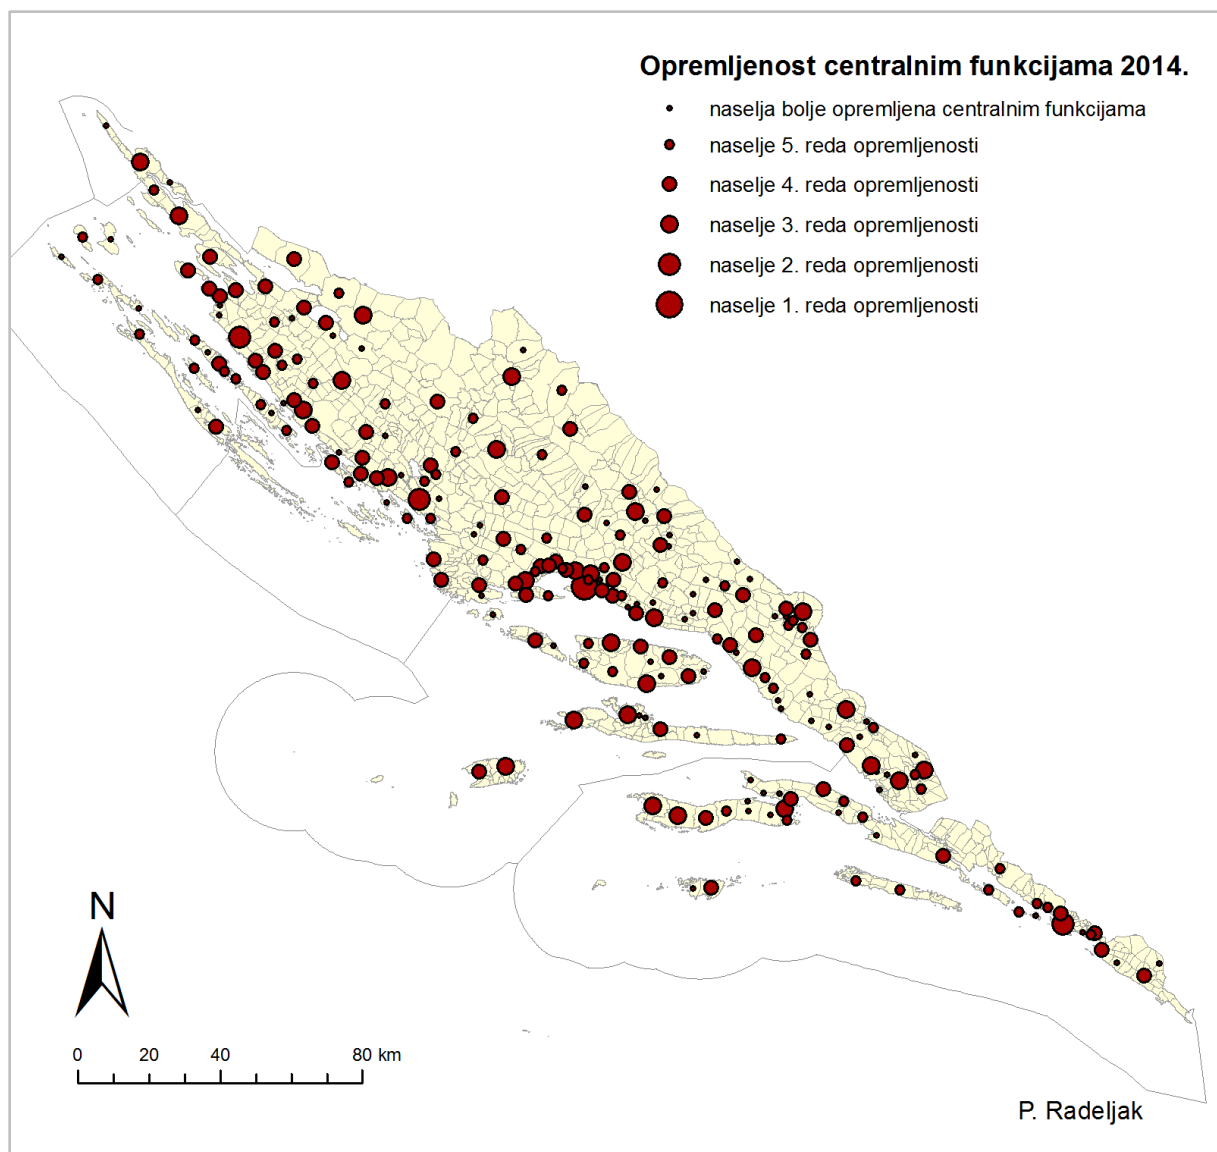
Opremljenost centralnim funkcijama 2014.

naselja bolje opremljena centralnim funkcijama
naselje 5. reda opremljenosti
naselje 4. reda opremljenosti
naselje 3. reda opremljenosti
naselje 2. reda opremljenosti
naselje 1. reda opremljenosti

N

0 20 40 80 km

P. Radeljak